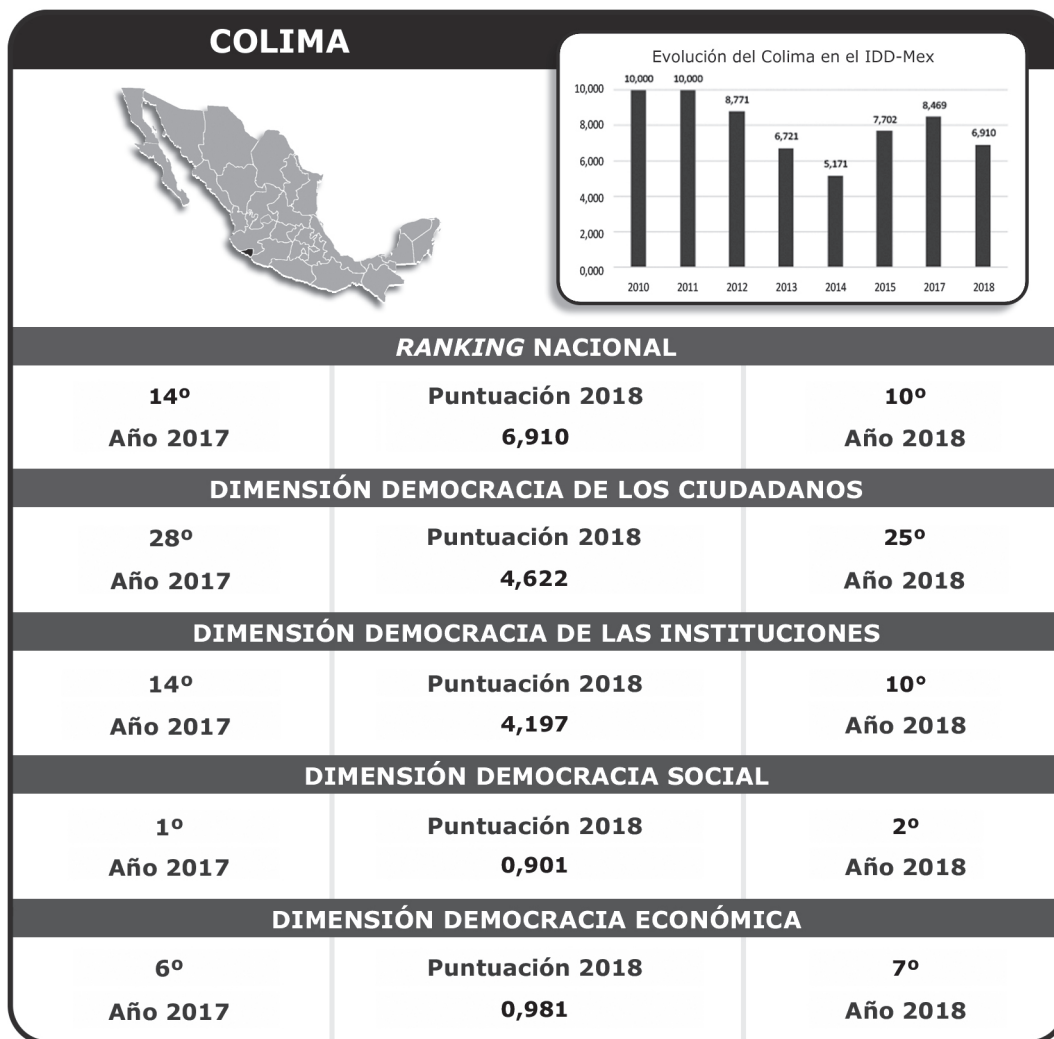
COLIMA

Evolución del Colima en el IDD-Mex

10,000
8,000
6,000
4,000
2,000
0,000

10,000 10,000 8,771 6,721 5,171 7,702 8,469 6,910

2010 2011 2012 2013 2014 2015 2017 2018

*RANKING* NACIONAL

| 14º Año 2017 | Puntuación 2018 6,910 | 10º Año 2018 |
|---|---|---|

DIMENSIÓN DEMOCRACIA DE LOS CIUDADANOS

| 28º Año 2017 | Puntuación 2018 4,622 | 25º Año 2018 |
|---|---|---|

DIMENSIÓN DEMOCRACIA DE LAS INSTITUCIONES

| 14º Año 2017 | Puntuación 2018 4,197 | 10° Año 2018 |
|---|---|---|

DIMENSIÓN DEMOCRACIA SOCIAL

| 1º Año 2017 | Puntuación 2018 0,901 | 2º Año 2018 |
|---|---|---|

DIMENSIÓN DEMOCRACIA ECONÓMICA

| 6º Año 2017 | Puntuación 2018 0,981 | 7º Año 2018 |
|---|---|---|